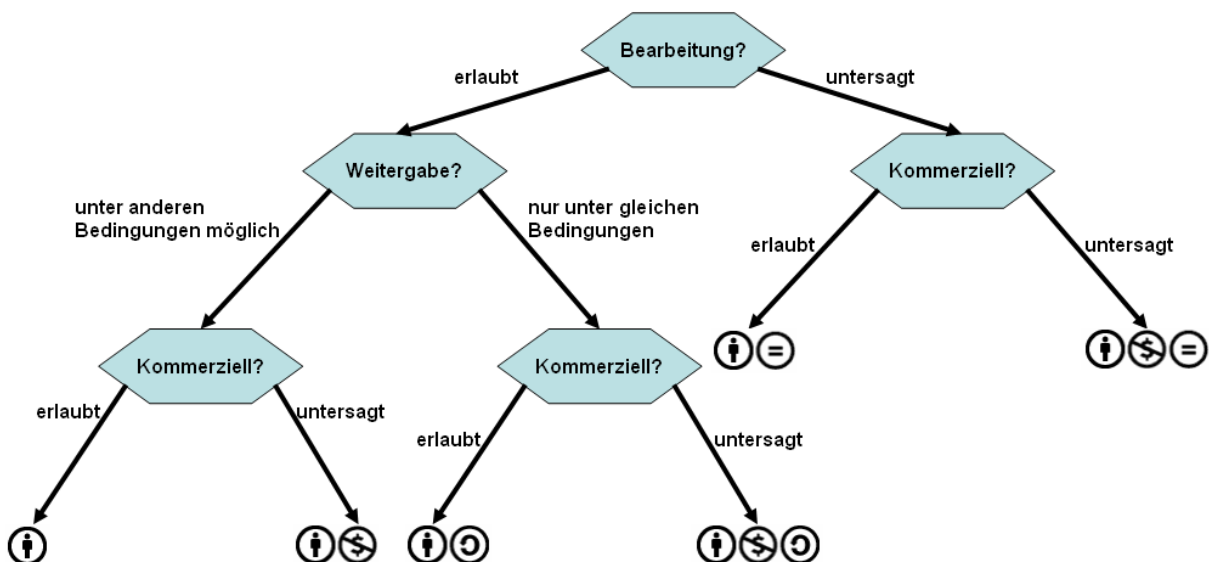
Bearbeitung?

erlaubt

untersagt

Weitergabe?

Kommerziell?

unter anderen Bedingungen möglich

nur unter gleichen Bedingungen

erlaubt

untersagt

Kommerziell?

Kommerziell?

erlaubt

untersagt

erlaubt

untersagt